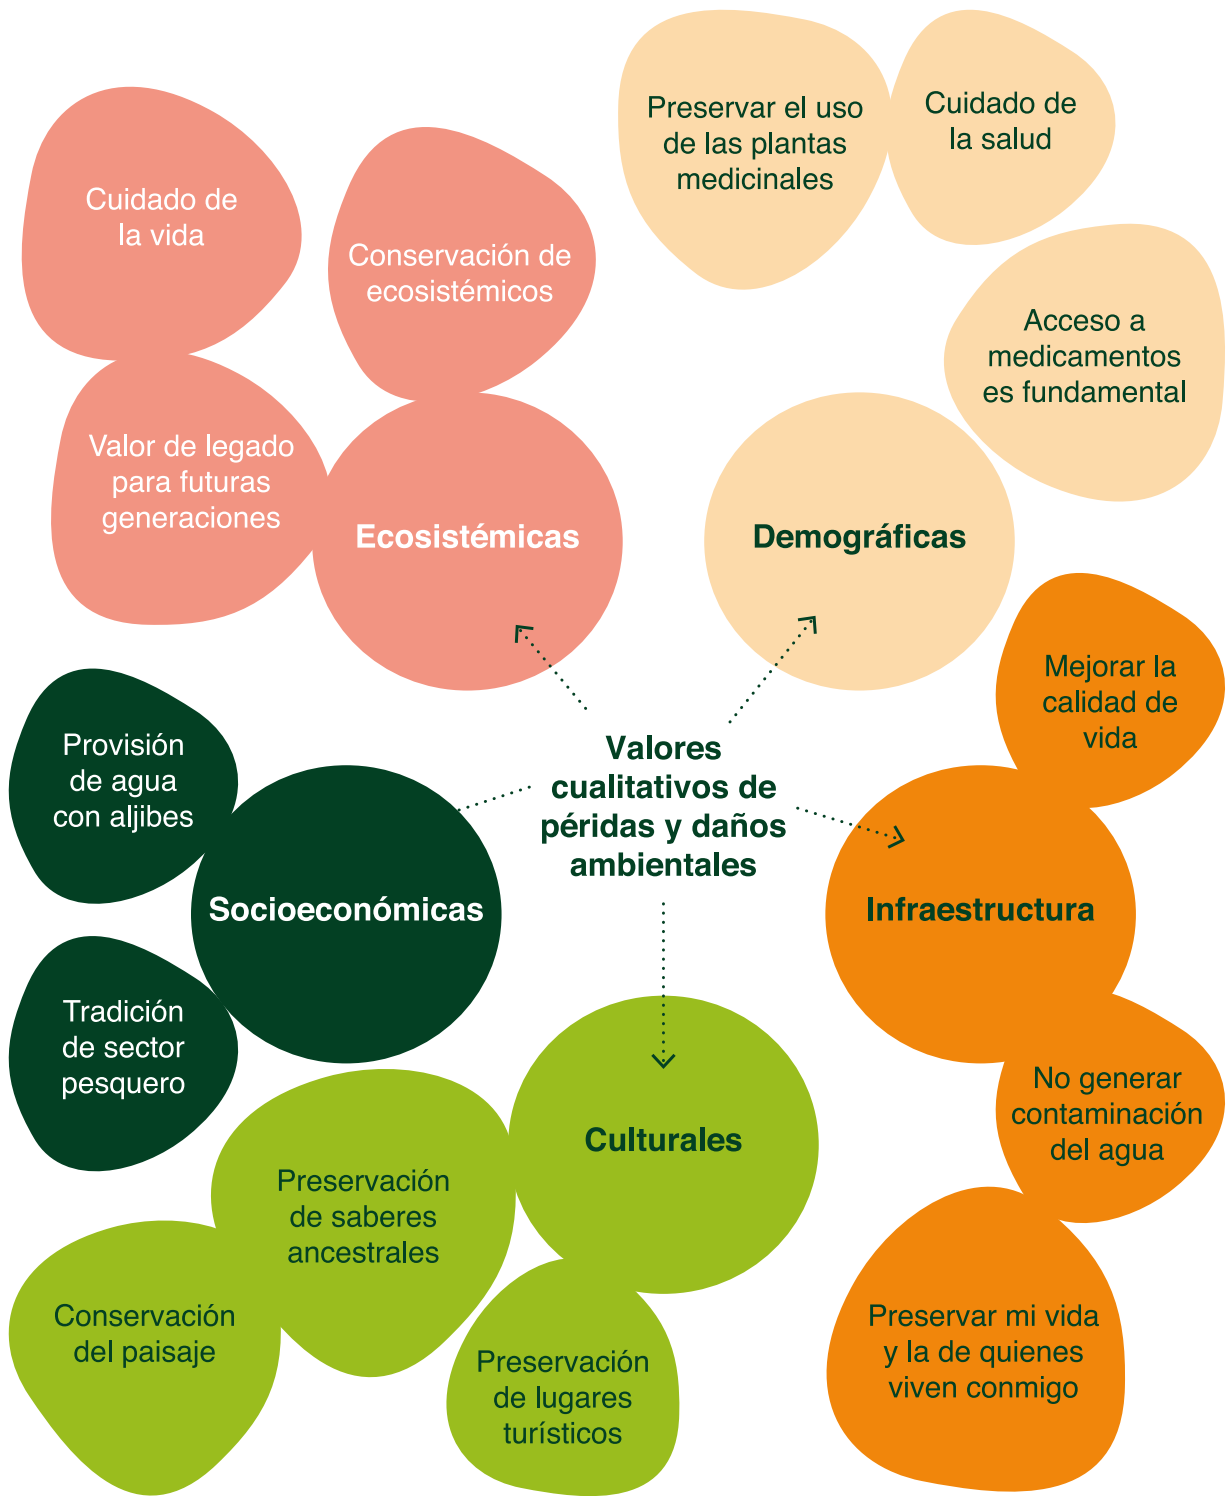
Valores cualitativos de péridas y daños ambientales

Ecosistémicas

Cuidado de la vida

Conservación de ecosistémicos

Valor de legado para futuras generaciones

Demográficas

Preservar el uso de las plantas medicinales

Cuidado de la salud

Acceso a medicamentos es fundamental

Socioeconómicas

Provisión de agua con aljibes

Tradición de sector pesquero

Infraestructura

Mejorar la calidad de vida

No generar contaminación del agua

Preservar mi vida y la de quienes viven conmigo

Culturales

Preservación de saberes ancestrales

Conservación del paisaje

Preservación de lugares turísticos